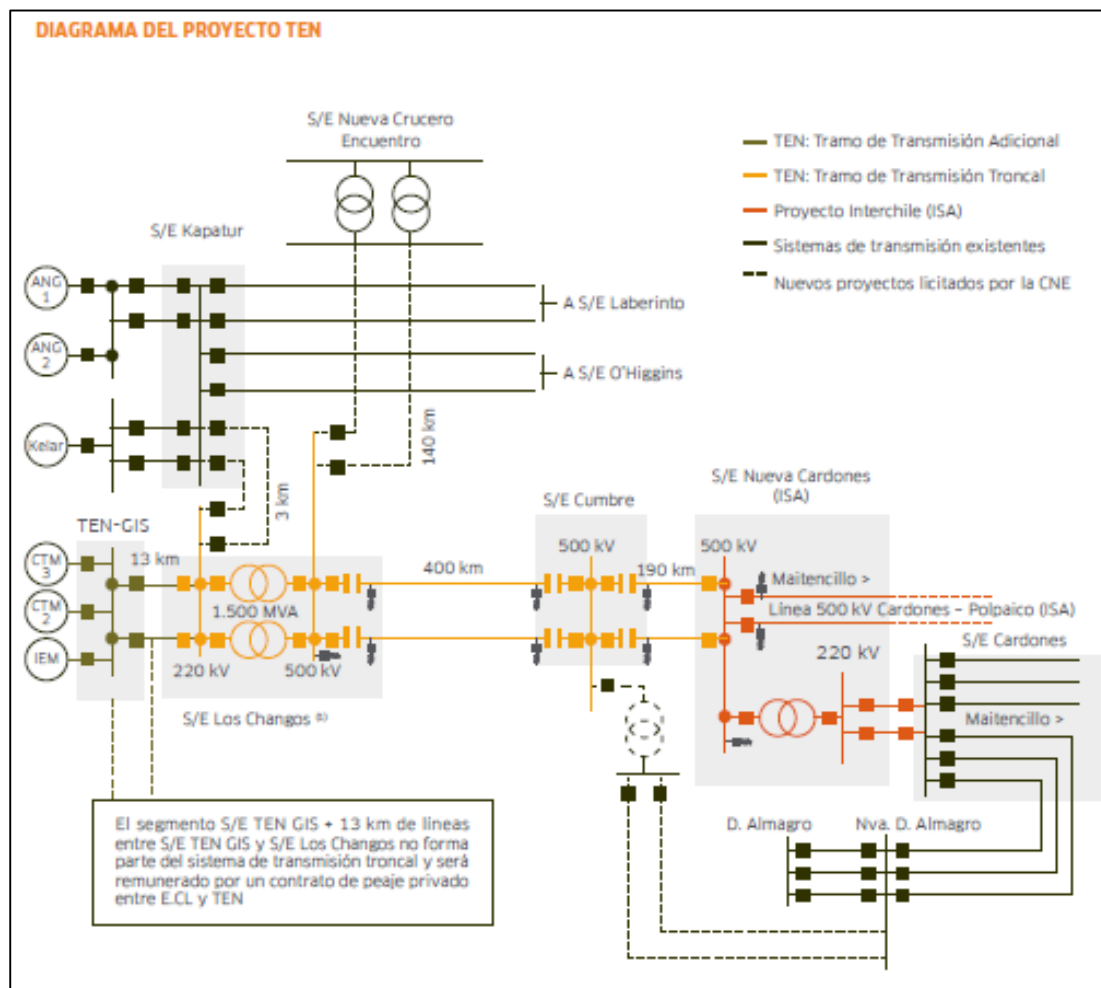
DIAGRAMA DEL PROYECTO TEN

S/E Nueva Crucero Encuentro

TEN: Tramo de Transmisión Adicional
TEN: Tramo de Transmisión Troncal
Proyecto Interchile (ISA)
Sistemas de transmisión existentes
Nuevos proyectos licitados por la CNE

S/E Kapatur

ANG 1

ANG 2

Kelar

A S/E Laberinto

A S/E O'Higgins

140 km

3 km

TEN-GIS

CTM 3

CTM 2

IEM

13 km

1.500 MVA

220 kV

500 kV

S/E Los Changos (1)

400 km

S/E Cumbre

500 kV

190 km

S/E Nueva Cardones (ISA)

500 kV

Maitencillo >

Línea 500 kV Cardones - Polpaico (ISA)

S/E Cardones

220 kV

Maitencillo >

D. Almagro

Nva. D. Almagro

El segmento S/E TEN GIS + 13 km de líneas entre S/E TEN GIS y S/E Los Changos no forma parte del sistema de transmisión troncal y será remunerado por un contrato de peaje privado entre E.CL y TEN